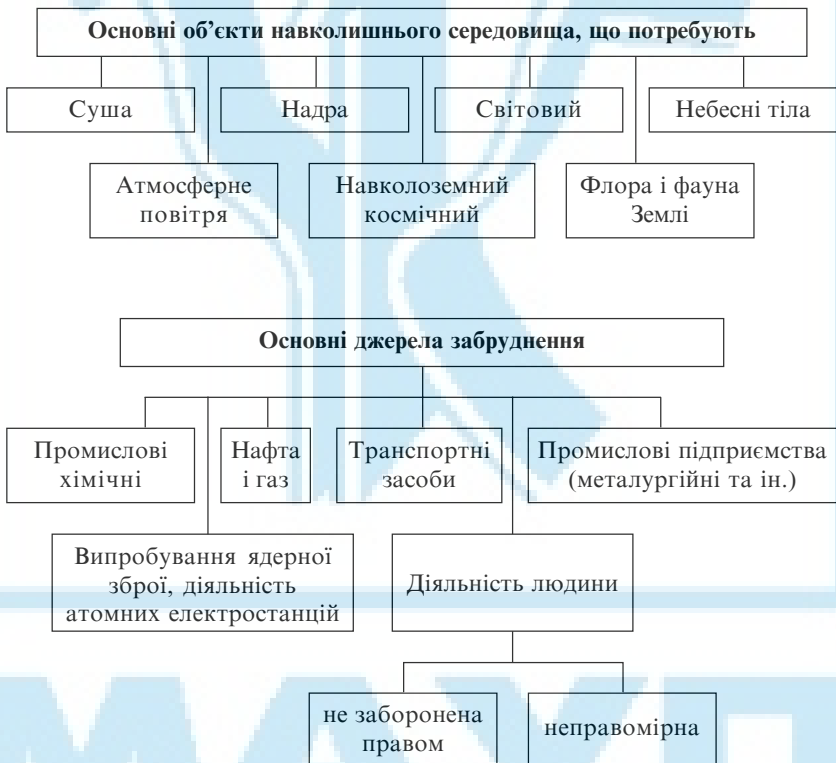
Основні об'єкти навколишнього середовища, що потребують

Суша

Надра

Світовий

Небесні тіла

Атмосферне повітря

Навколоземний космічний

Флора і фауна Землі

Основні джерела забруднення

Промислові хімічні

Нафта і газ

Транспортні засоби

Промислові підприємства (металургійні та ін.)

Випробування ядерної зброї, діяльність атомних електростанцій

Діяльність людини

не заборонена правом

неправомірна